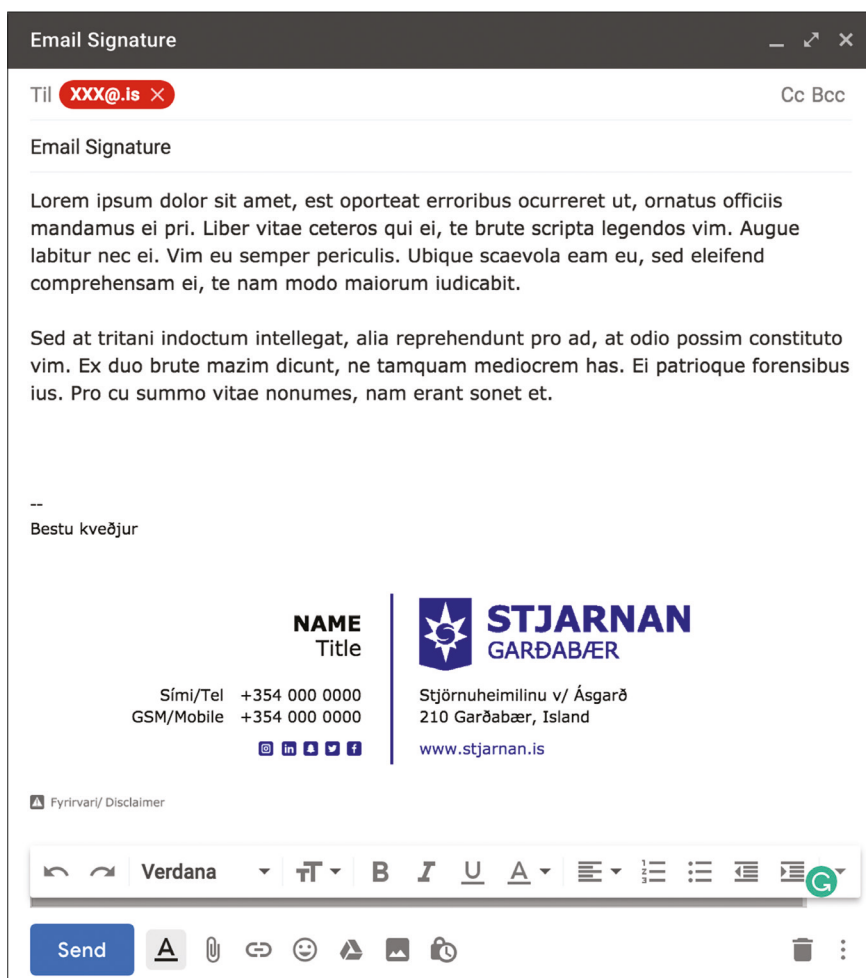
Email Signature

Til XXX@.is

Cc Bcc

Email Signature

Lorem ipsum dolor sit amet, est oporteat erroribus ocurreret ut, ornatus officiis mandamus ei pri. Liber vitae ceteros qui ei, te brute scripta legendos vim. Augue labitur nec ei. Vim eu semper periculis. Ubique scaevola eam eu, sed eleifend comprehensam ei, te nam modo maiorum iudicabit.

Sed at tritani indoctum intellegat, alia reprehendunt pro ad, at odio possim constituto vim. Ex duo brute mazim dicunt, ne tamquam mediocrem has. Ei patrioque forensibus ius. Pro cu summo vitae nonumes, nam erant sonet et.

--
Bestu kveðjur

NAME
Title

Sími/Tel +354 000 0000
GSM/Mobile +354 000 0000

STJARNAN
GARÐABÆR

Stjörnuheimilinu v/ Ásgarð
210 Garðabær, Island

www.stjarnan.is

Fyrirvari/ Disclaimer

Verdana

Send